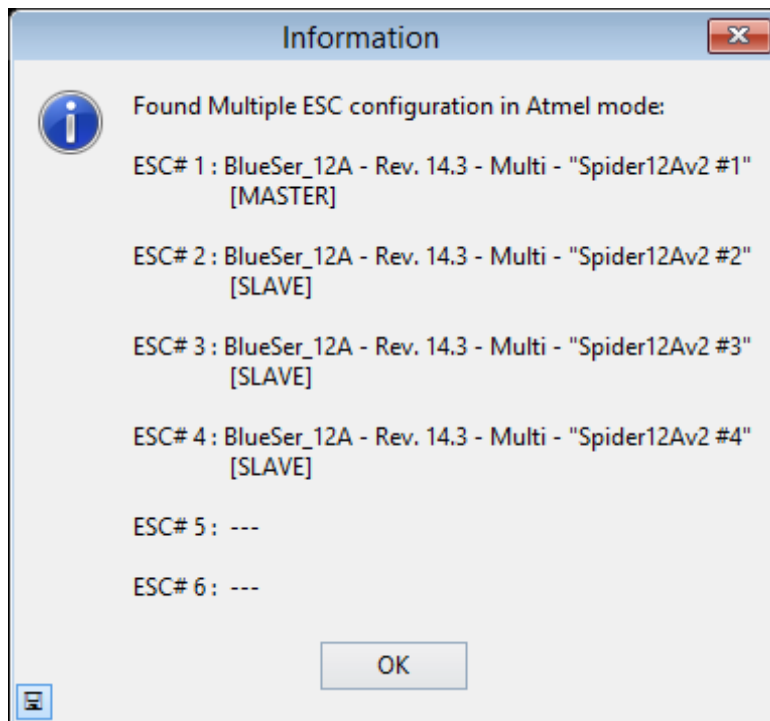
Information

Found Multiple ESC configuration in Atmel mode:

ESC# 1 : BlueSer_12A - Rev. 14.3 - Multi - "Spider12Av2 #1" [MASTER]

ESC# 2 : BlueSer_12A - Rev. 14.3 - Multi - "Spider12Av2 #2" [SLAVE]

ESC# 3 : BlueSer_12A - Rev. 14.3 - Multi - "Spider12Av2 #3" [SLAVE]

ESC# 4 : BlueSer_12A - Rev. 14.3 - Multi - "Spider12Av2 #4" [SLAVE]

ESC# 5 : ---

ESC# 6 : ---

OK